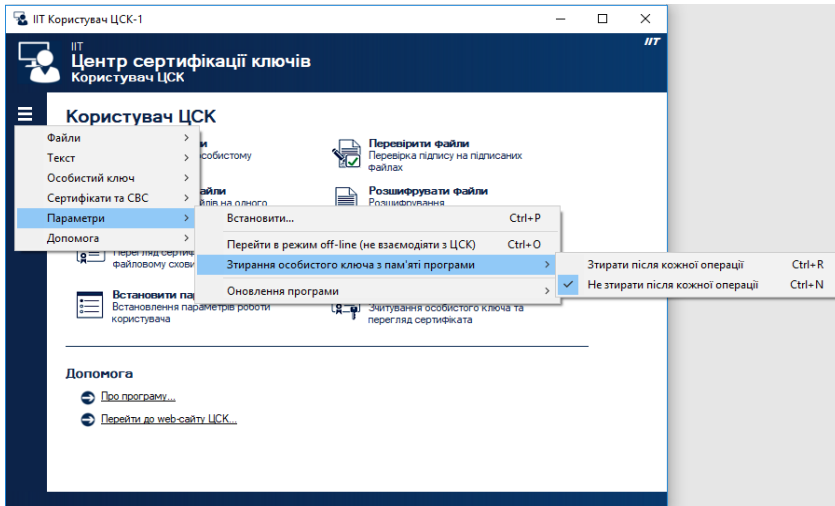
ІІТ Користувач ЦСК-1

ІІТ
Центр сертифікації ключів
Користувач ЦСК

ІІТ

Користувач ЦСК

Файли
Текст
Особистий ключ
Сертифікати та СВС
Параметри
Допомога

Встановити... Ctrl+P
Перейти в режим off-line (не взаємодіяти з ЦСК) Ctrl+O
Зтирання особистого ключа з пам'яті програми
Оновлення програми

Зтирати після кожної операції Ctrl+R
Не зтирати після кожної операції Ctrl+N

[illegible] особистому
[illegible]айли
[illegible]йлів на одного

Перевірити файли
Перевірка підпису на підписаних файлах

Розшифрувати файли
Розшифрування

Перегляд серти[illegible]
файловому схов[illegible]

Встановити па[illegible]
Встановлення параметрів роботи користувача

Зчитування особистого ключа та перегляд сертифіката

Допомога
Про програму...
Перейти до web-сайту ЦСК...